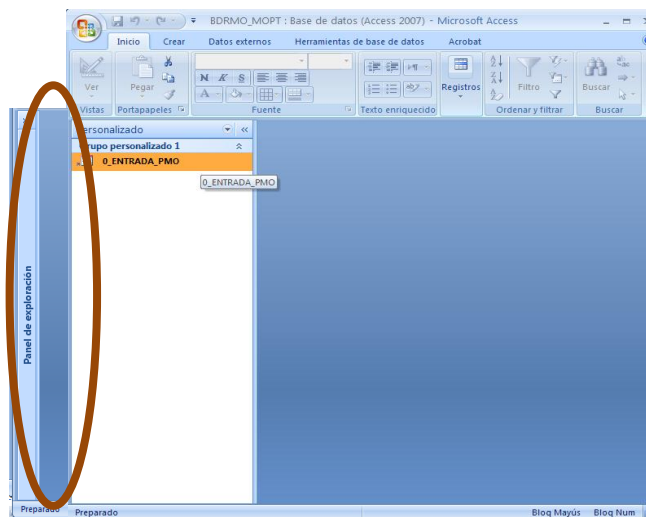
BDRMO_MOPT : Base de datos (Access 2007) - Microsoft Access

Inicio
Crear
Datos externos
Herramientas de base de datos
Acrobat

Ver
Vistas
Pegar
Portapapeles
N K S
Fuente
Texto enriquecido
Registros
Filtro
Ordenar y filtrar
Buscar
Buscar

Panel de exploración

ersonalizado
rupo personalizado 1
0_ENTRADA_PMO
0_ENTRADA_PMO

Preparado
Preparado
Bloq Mayús
Bloq Num